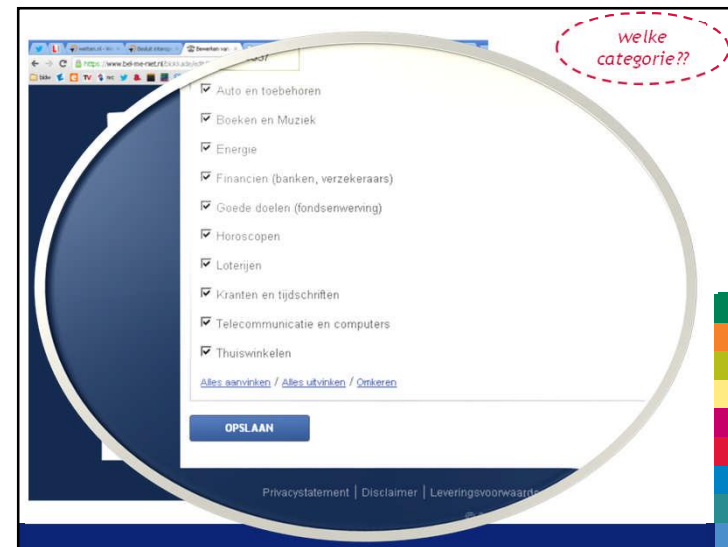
welke categorie??

wetten.nl - We | Besluit interop | Bewerken van

https://www.bel-me-niet.nl/

Auto en toebehoren

Boeken en Muziek

Energie

Financien (banken, verzekeraars)

Goede doelen (fondsenwerving)

Horoscopen

Loterijen

Kranten en tijdschriften

Telecommunicatie en computers

Thuiswinkelen

Alles aanvinken / Alles uitvinken / Omkeren

OPSLAAN

Privacystatement | Disclaimer | Leveringsvoorwaarde